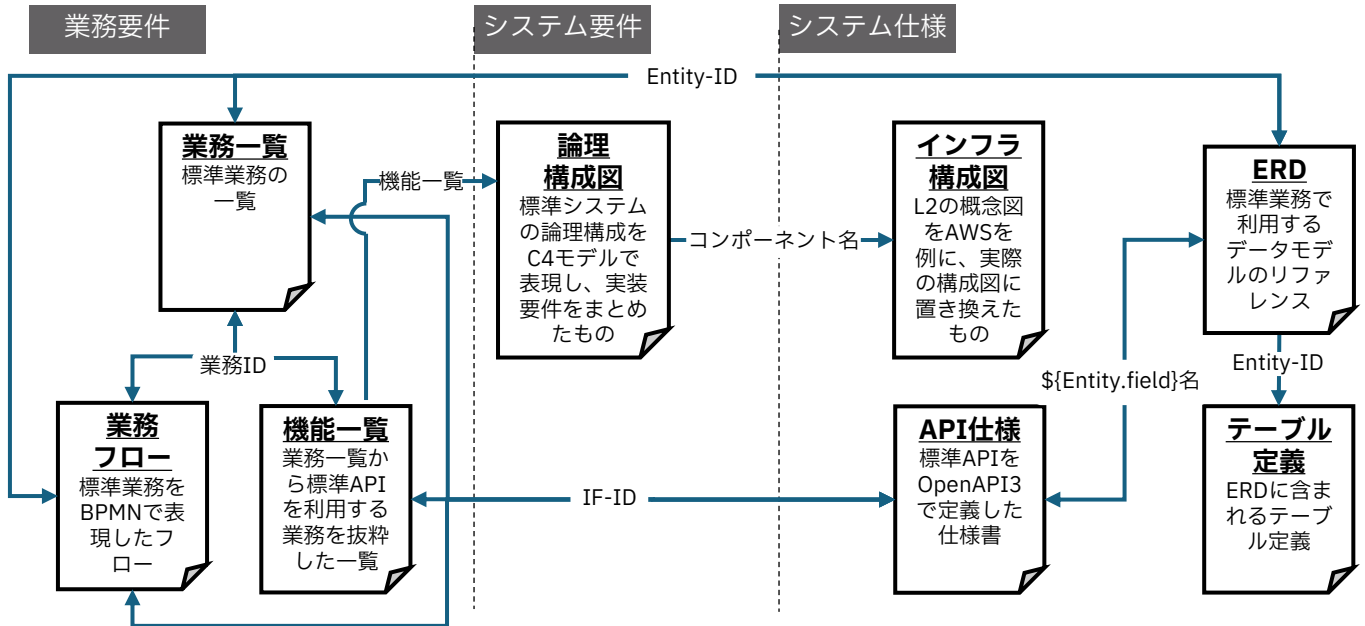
業務要件

システム要件

システム仕様

Entity-ID

業務一覧
標準業務の一覧

機能一覧

論理構成図
標準システムの論理構成をC4モデルで表現し、実装要件をまとめたもの

コンポーネント名

インフラ構成図
L2の概念図をAWSを例に、実際の構成図に置き換えたもの

ERD
標準業務で利用するデータモデルのリファレンス

業務ID

Entity-ID

${Entity.field}名

業務フロー
標準業務をBPMNで表現したフロー

機能一覧
業務一覧から標準APIを利用する業務を抜粋した一覧

IF-ID

API仕様
標準APIをOpenAPI3で定義した仕様書

テーブル定義
ERDに含まれるテーブル定義